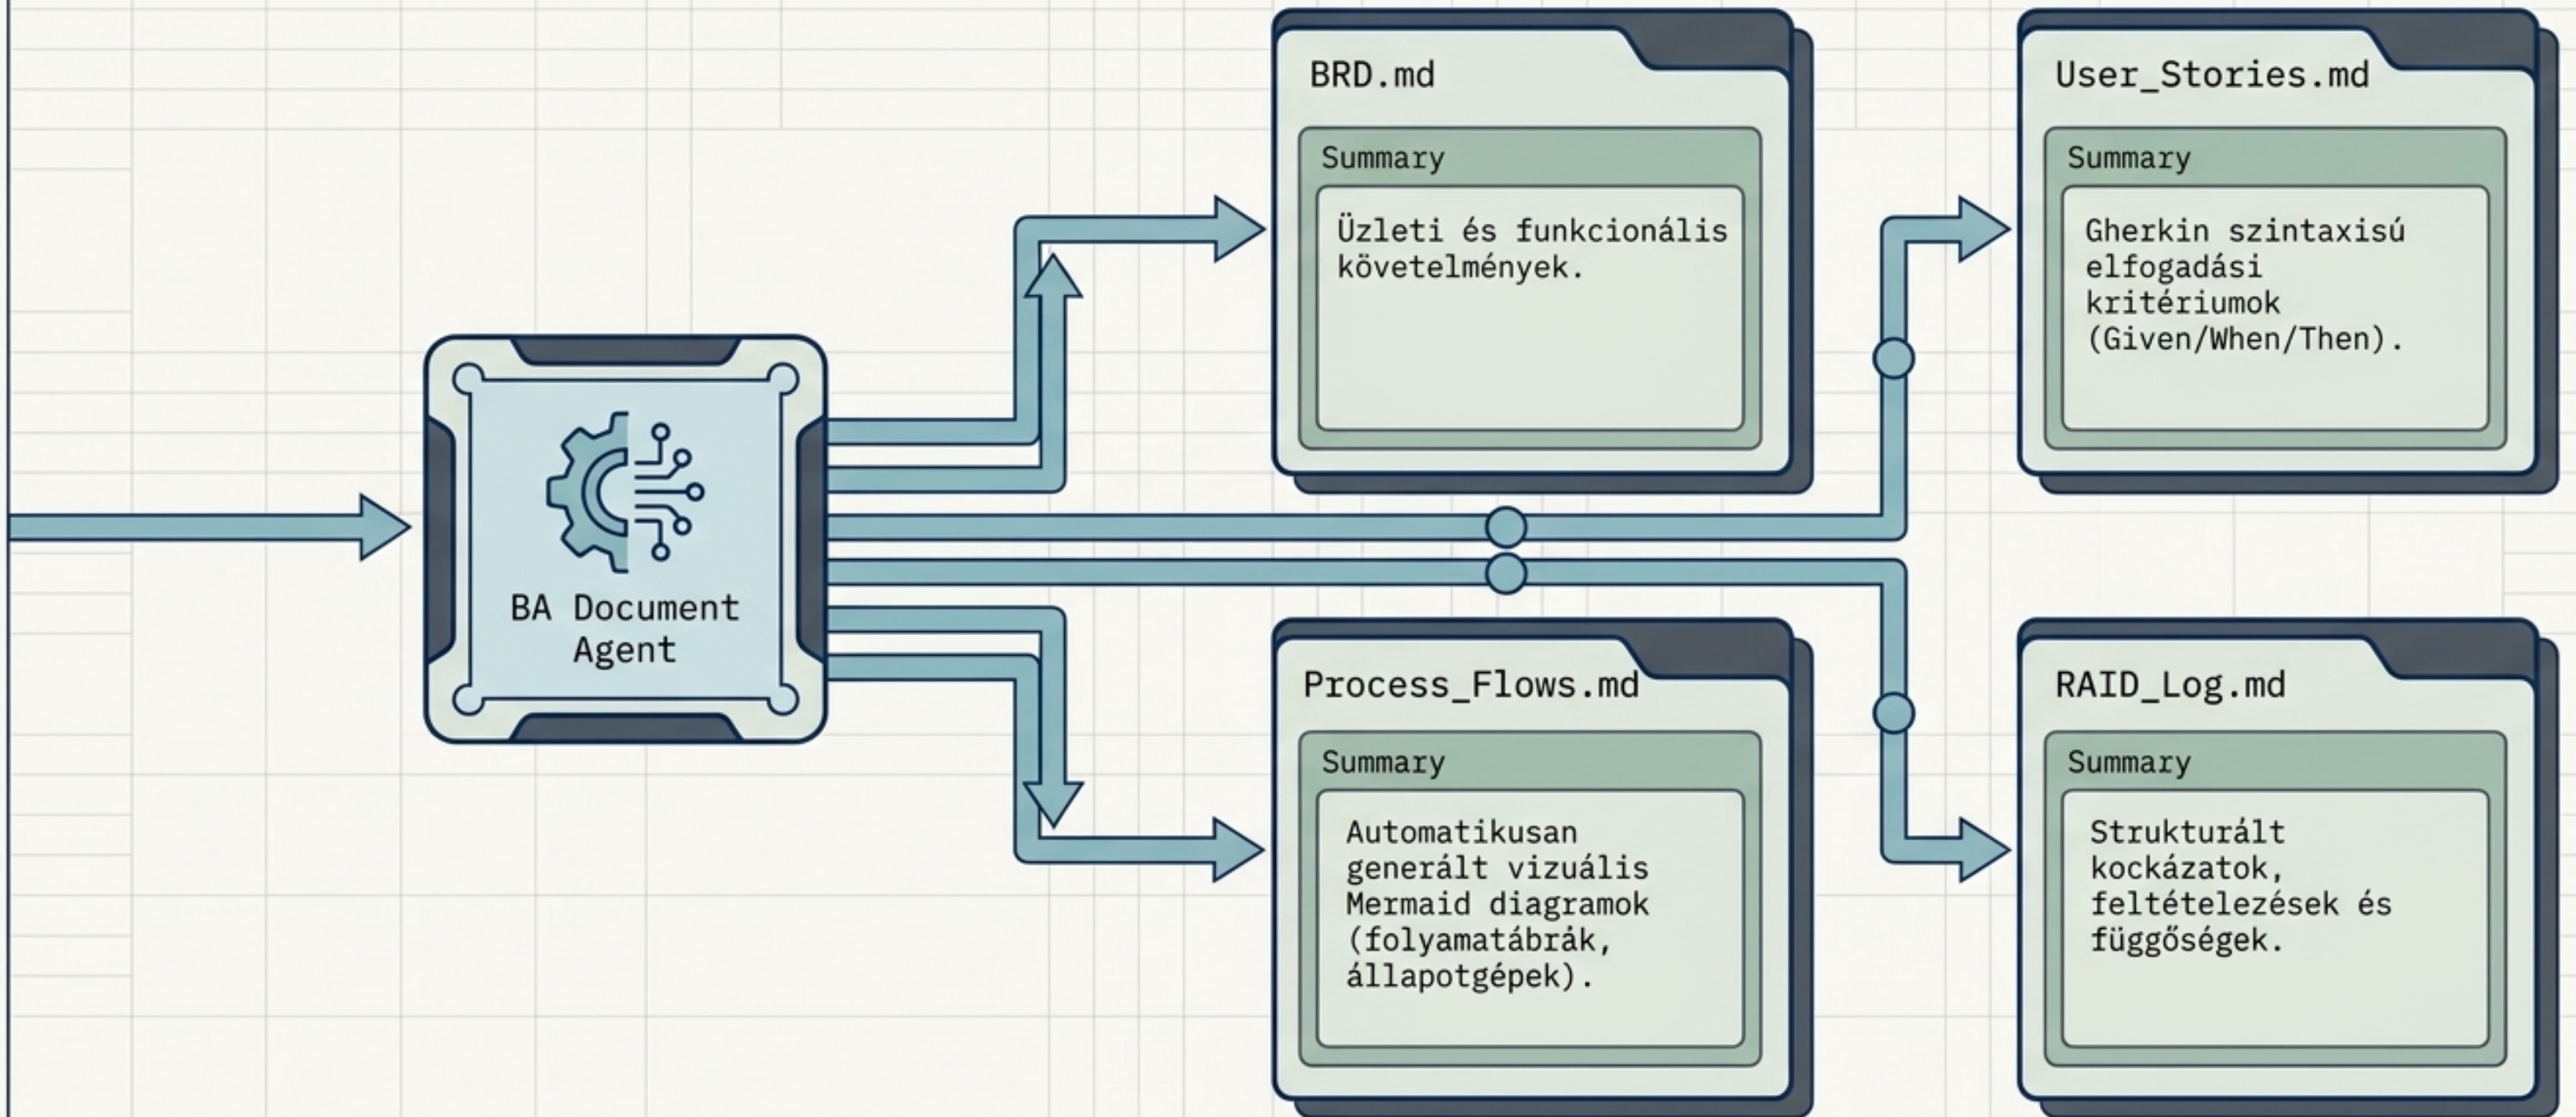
BA Document Agent

BRD.md

Summary

Üzleti és funkcionális követelmények.

User_Stories.md

Summary

Gherkin szintaxisú elfogadási kritériumok (Given/When/Then).

Process_Flows.md

Summary

Automatikusan generált vizuális Mermaid diagramok (folyamatábrák, állapotgépek).

RAID_Log.md

Summary

Strukturált kockázatok, feltételezések és függőségek.